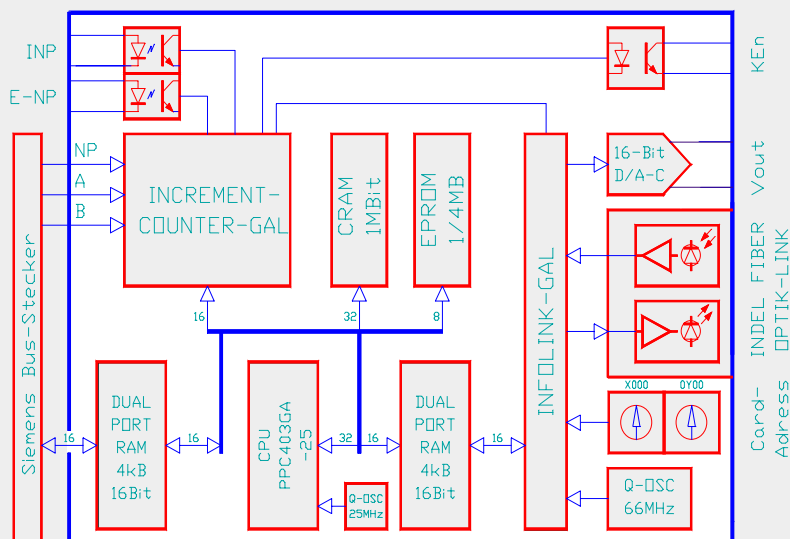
INP

E-NP

KEn

Siemens Bus-Stecker

NP

A

B

INCREMENT-COUNTER-GAL

CRAM 1MBit

EPROM 1/4MB

INFOLINK-GAL

16-Bit D/A-C

Vout

INDEL FIBER OPTIK-LINK

16

32

8

DUAL PORT RAM 4kB 16Bit

16

16

CPU PPC403GA -25

32

16

DUAL PORT RAM 4kB 16Bit

16

X000

0Y00

Card-Adress

Q-OSC 25MHz

Q-OSC 66MHz